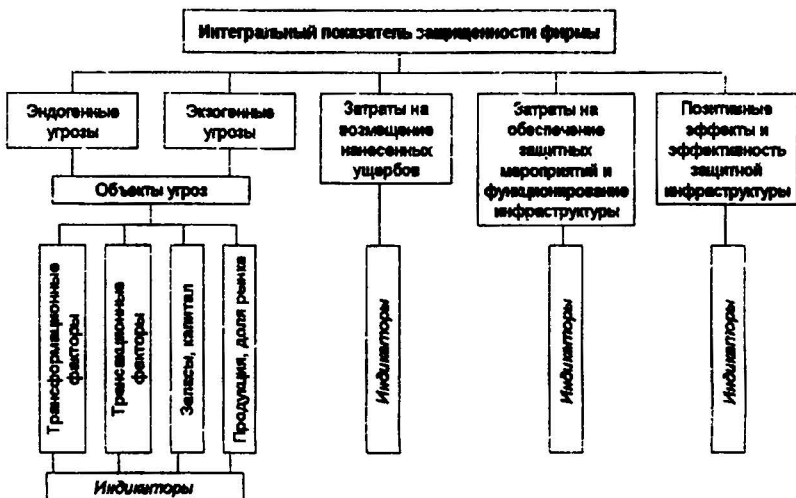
Интегральный показатель защищенности фирмы

Эндогенные угрозы

Экзогенные угрозы

Объекты угроз

Трансформационные факторы

Трансакционные факторы

Запасы, капитал

Продукция, доля рынка

Индикаторы

Затраты на возмещение нанесенных ущербов

Индикаторы

Затраты на обеспечение защитных мероприятий и функционирование инфраструктуры

Индикаторы

Позитивные эффекты и эффективность защитной инфраструктуры

Индикаторы